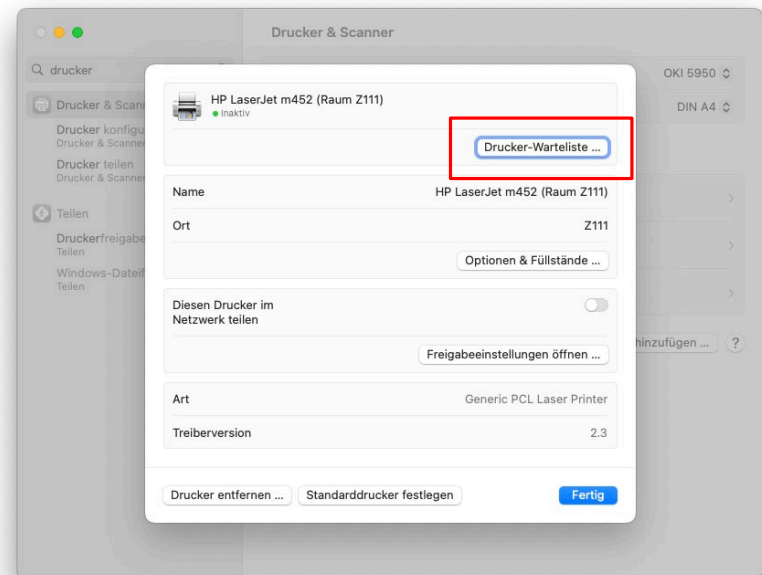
Drucker & Scanner

drucker

Drucker & Scann

Drucker konfigu
Drucker & Scanner

Drucker teilen
Drucker & Scanner

Teilen

Druckerfreigabe
Teilen

Windows-Dateif
Teilen

OKI 5950

DIN A4

hinzufügen ...

?

HP LaserJet m452 (Raum Z111)
Inaktiv

Drucker-Warteliste ...

Name HP LaserJet m452 (Raum Z111)

Ort Z111

Optionen & Füllstände ...

Diesen Drucker im Netzwerk teilen

Freigabeeinstellungen öffnen ...

Art Generic PCL Laser Printer

Treiberversion 2.3

Drucker entfernen ...

Standarddrucker festlegen

Fertig